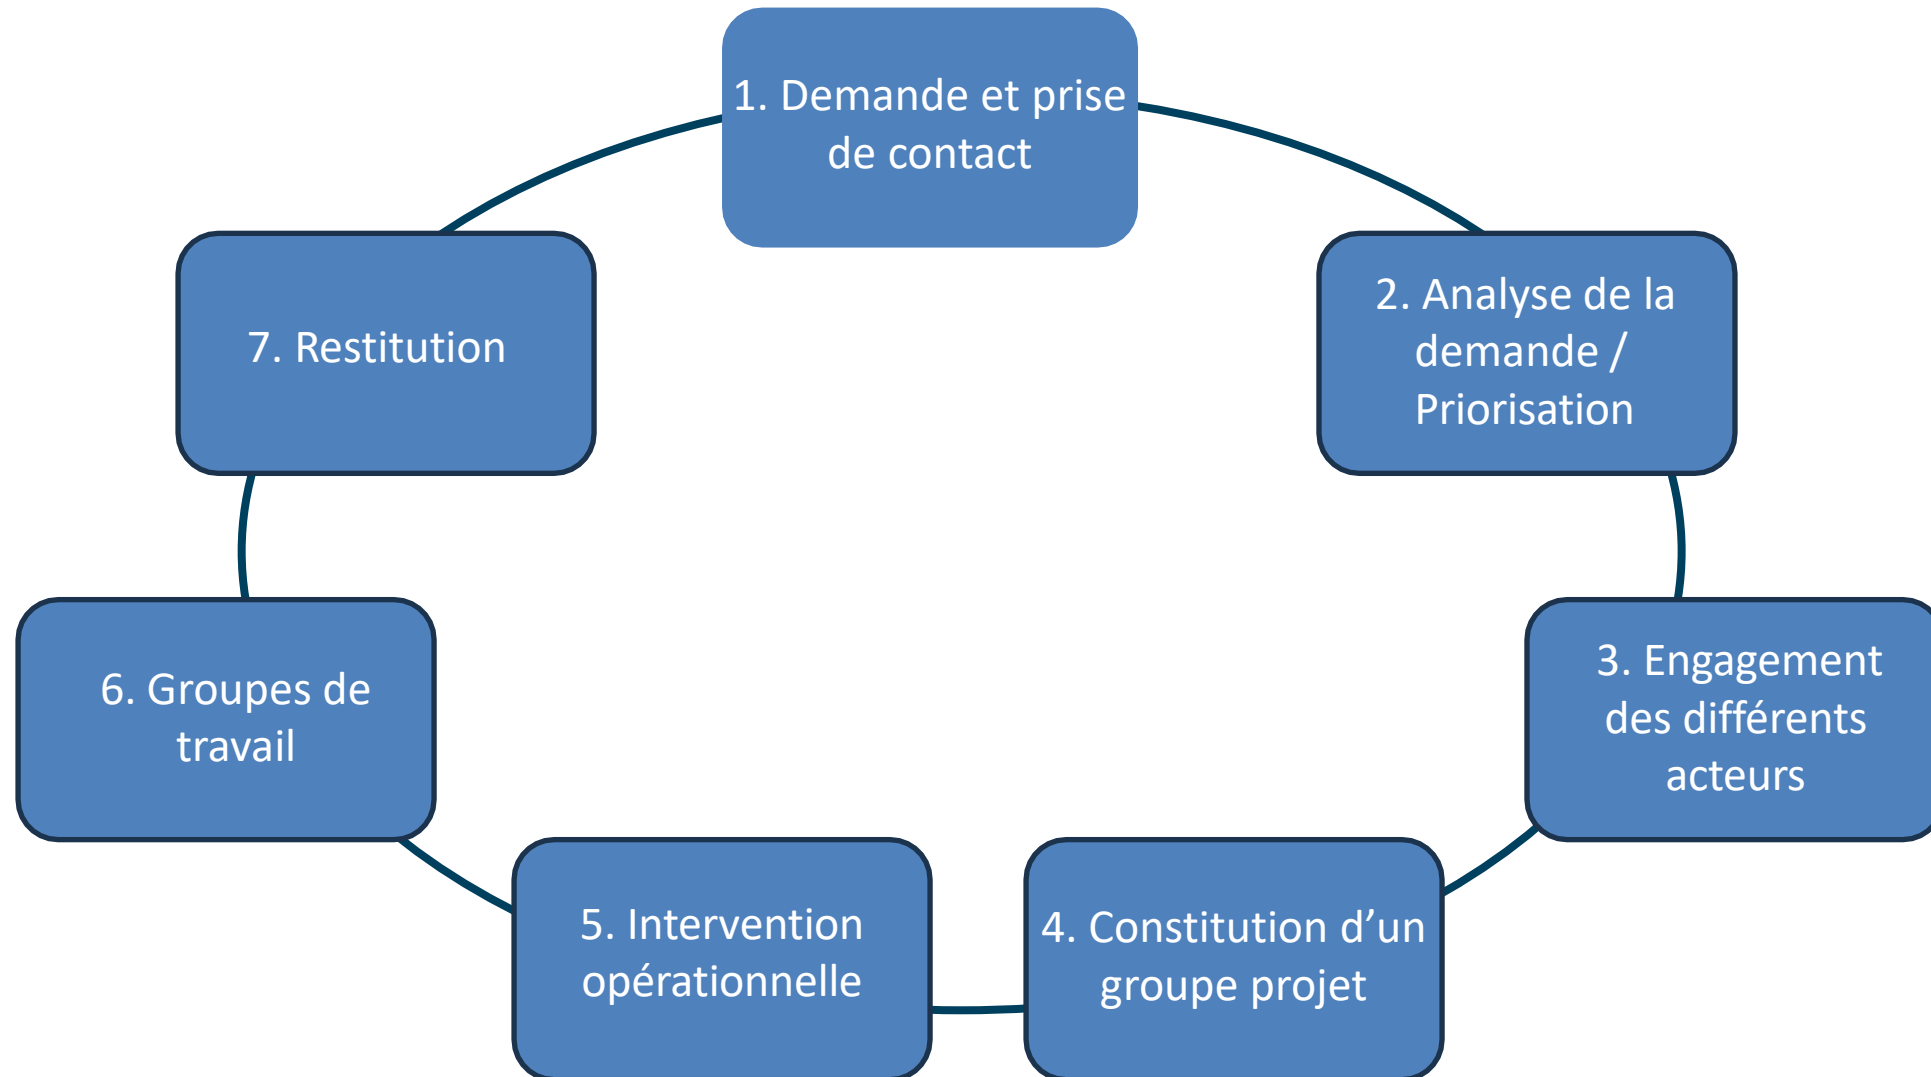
1. Demande et prise de contact

2. Analyse de la demande / Priorisation

3. Engagement des différents acteurs

4. Constitution d’un groupe projet

5. Intervention opérationnelle

6. Groupes de travail

7. Restitution